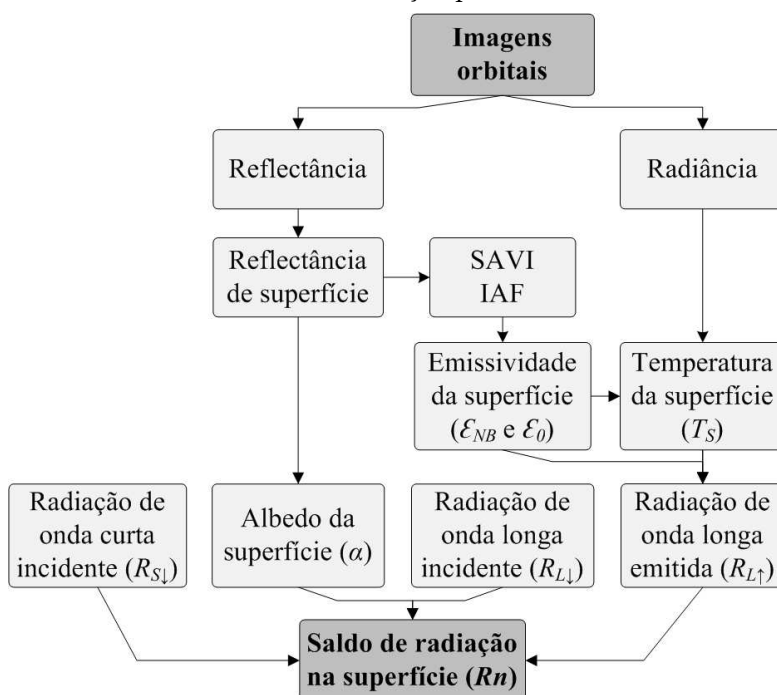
Imagens orbitais

Reflectância

Radiância

Reflectância de superfície

SAVI
IAF

Emissividade da superfície ($\mathcal{E}_{NB}$ e $\mathcal{E}_{0}$)

Temperatura da superfície ($T_S$)

Radiação de onda curta incidente ($R_{S\downarrow}$)

Albedo da superfície ($\alpha$)

Radiação de onda longa incidente ($R_{L\downarrow}$)

Radiação de onda longa emitida ($R_{L\uparrow}$)

Saldo de radiação na superfície ($Rn$)